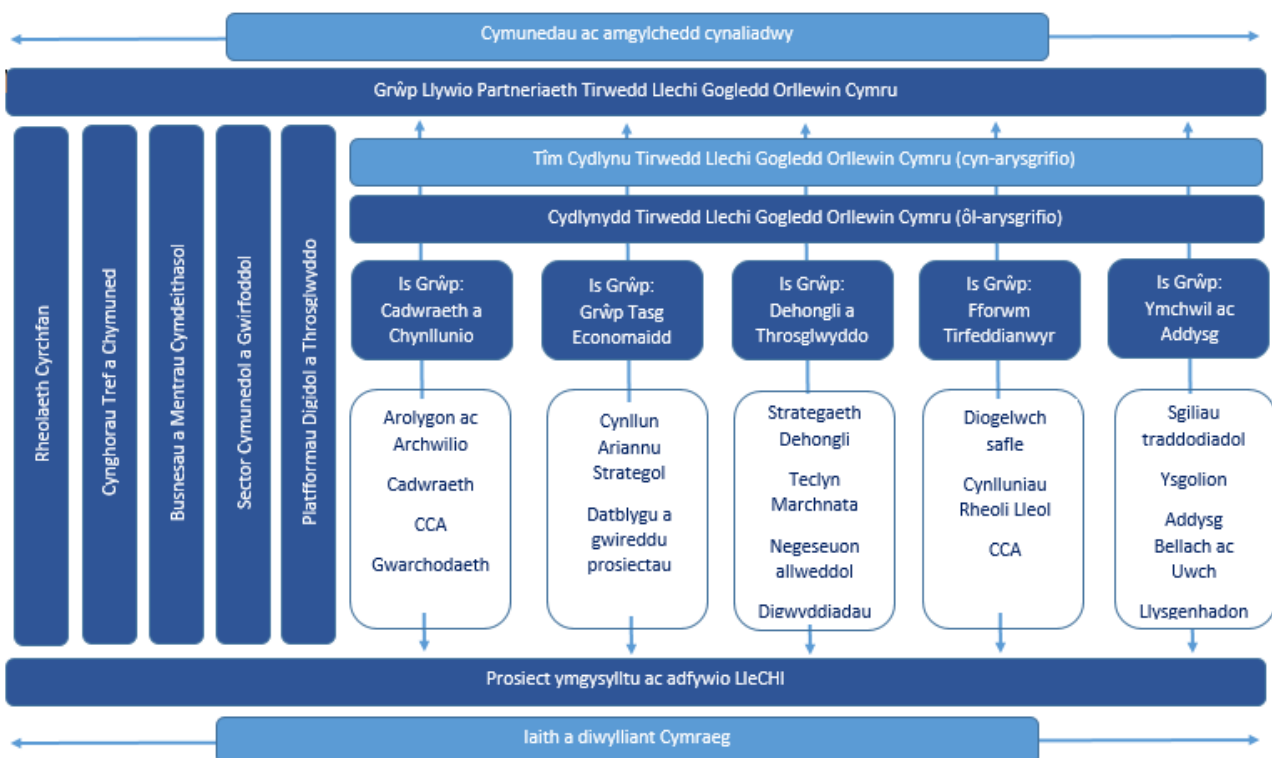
Cymunedau ac amgylchedd cynaliadwy

Grŵp Llywio Partneriaeth Tirwedd Llechi Gogledd Orllewin Cymru

Rheolaeth Cyrchfan

Cynghorau Tref a Chymuned

Busnesau a Mentrau Cymdeithasol

Sector Cymunedol a Gwirfoddol

Platfformau Digidol a Throsglwyddo

Tîm Cydlynu Tirwedd Llechi Gogledd Orllewin Cymru (cyn-arysgrifio)

Cydlynydd Tirwedd Llechi Gogledd Orllewin Cymru (ôl-arysgrifio)

Is Grŵp: Cadwraeth a Chynllunio

Arolygon ac Archwilio

Cadwraeth

CCA

Gwarchodaeth

Is Grŵp: Grŵp Tasg Economaidd

Cynllun Ariannu Strategol

Datblygu a gwireddu prosiectau

Is Grŵp: Dehongli a Throsglwyddo

Strategaeth Dehongli

Teclyn Marchnata

Negeseuon allweddol

Digwyddiadau

Is Grŵp: Fforwm Tirfeddianwyr

Diogelwch safle

Cynlluniau Rheoli Lleol

CCA

Is Grŵp: Ymchwil ac Addysg

Sgiliau traddodiadol

Ysgolion

Addysg Bellach ac Uwch

Llysgenhadon

Prosiect ymgysylltu ac adfywio LleCHI

Iaith a diwylliant Cymraeg